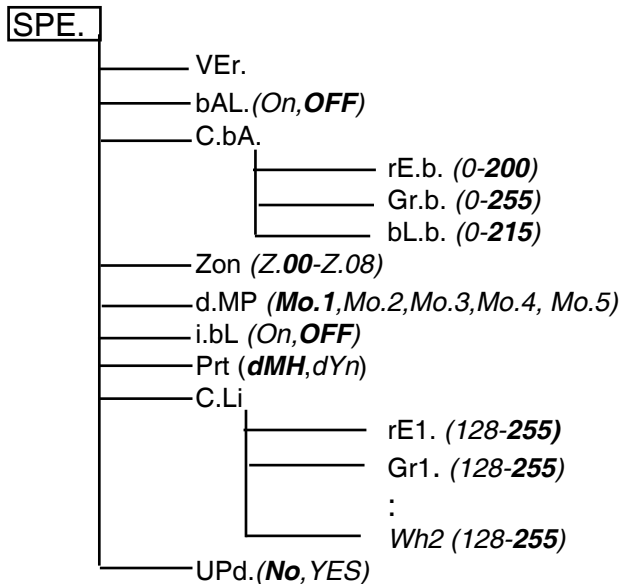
SPE.

VEr.

bAL.(On,OFF)

C.bA.

rE.b. (0-200)

Gr.b. (0-255)

bL.b. (0-215)

Zon (Z.00-Z.08)

d.MP (Mo.1,Mo.2,Mo.3,Mo.4, Mo.5)

i.bL (On,OFF)

Prt (dMH,dYn)

C.Li

rE1. (128-255)

Gr1. (128-255)

:

Wh2 (128-255)

UPd.(No,YES)